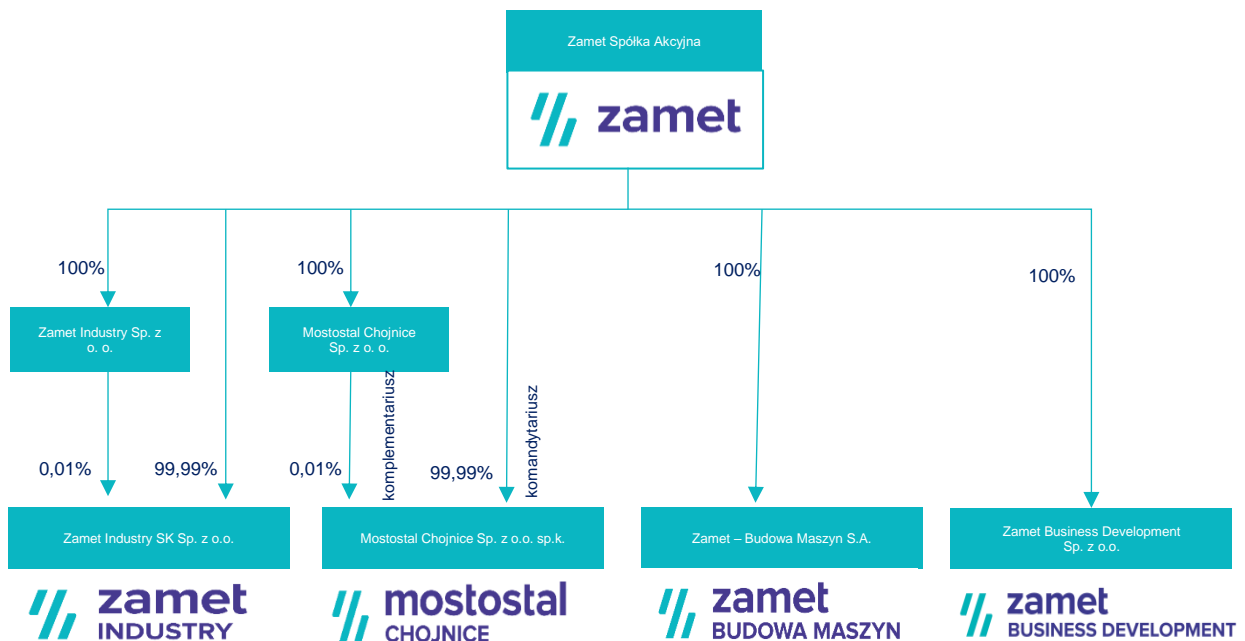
Zamet Spółka Akcyjna

zamet

100%

100%

100%

100%

Zamet Industry Sp. z o. o.

Mostostal Chojnice Sp. z o. o.

komplementariusz

komandytariusz

0,01%

99,99%

0,01%

99,99%

Zamet Industry SK Sp. z o.o.

Mostostal Chojnice Sp. z o.o. sp.k.

Zamet – Budowa Maszyn S.A.

Zamet Business Development Sp. z o.o.

zamet INDUSTRY

mostostal CHOJNICE

zamet BUDOWA MASZYN

zamet BUSINESS DEVELOPMENT